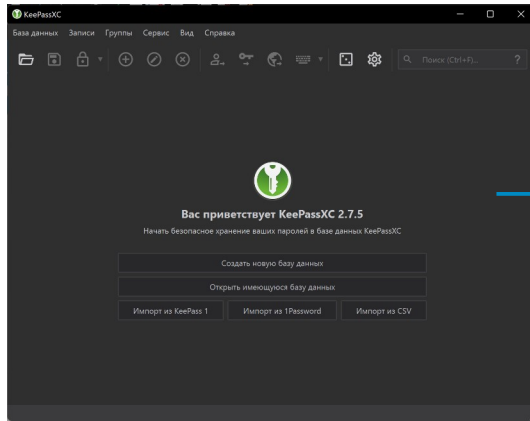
KeePassXC

База данных Записи Группы Сервис Вид Справка

Поиск (Ctrl+F)... ?

Вас приветствует KeePassXC 2.7.5

Начать безопасное хранение ваших паролей в базе данных KeePassXC

Создать новую базу данных

Открыть имеющуюся базу данных

Импорт из KeePass 1

Импорт из 1Password

Импорт из CSV